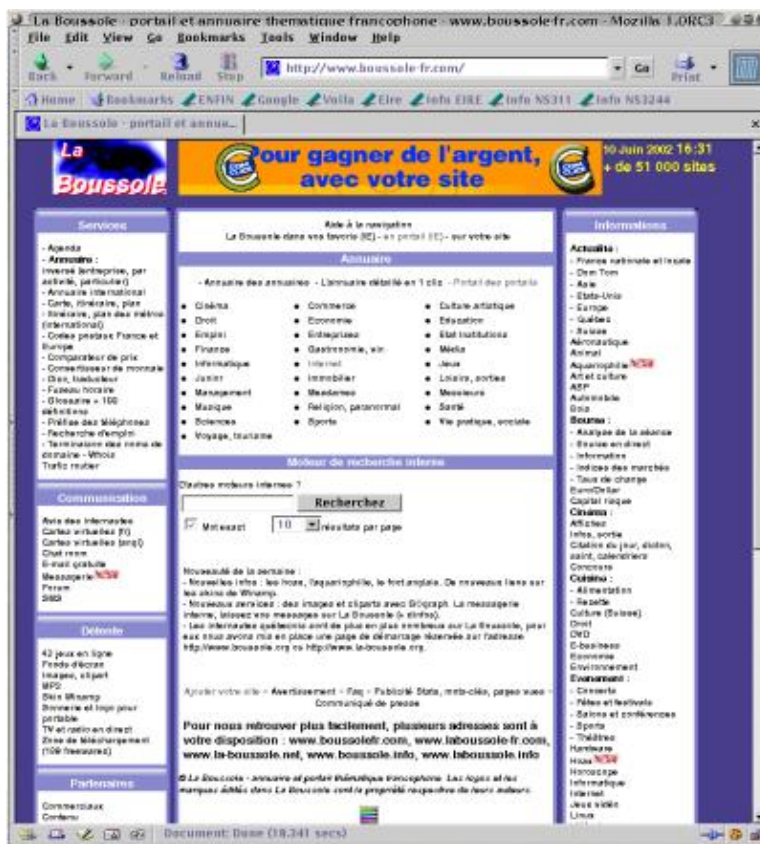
La Boussole - portail et annuaire thématique francophone - www.boussole-fr.com - Mozilla 1.0RC3

File Edit View Go Bookmarks Tools Window Help

Back Forward Reload Stop http://www.boussole-fr.com/ Go Print

Home Bookmarks ENFIN Google Voila Elre Info EIRE Info NS311 Info NS3244

La Boussole - portail et annu...

La Boussole

Pour gagner de l'argent, avec votre site

10 Juin 2002 16:31
+ de 51 000 sites

Services

- Agenda
- Annuaire : inversé (entreprise, par activité, particulier)
- Annuaire international
- Carte, itinéraire, plan
- Itinéraire, plan des métros (international)
- Codes postaux France et Europe
- Comparateur de prix
- Convertisseur de monnaie
- Dico, traducteur
- Fuseau horaire
- Glossaire + 100 définitions
- Préfixes des téléphones
- Recherche d'emploi
- Terminaisons des noms de domaine - Whois
Trafic routier

Communication

Avis des internautes
Cartes virtuelles (fr)
Cartes virtuelles (angl)
Chat room
E-mail gratuite
Messagerie NEW
Forum
SMS

Détente

42 jeux en ligne
Fonds d'écran
Images, clipart
MP3
Skin Winamp
Sonnerie et logo pour portable
TV et radio en direct
Zone de téléchargement (109 freewares)

Partenaires

Commerçaux
Contenu

Aide à la navigation
La Boussole dans vos favoris (IE) - en portail (IE) - sur votre site

Annuaire

- Annuaire des annuaires - L'annuaire détaillé en 1 clic - Portail des portails

| | | |
|---|---|---|
| Cinéma | Commerce | Culture artistique |
| Droit | Economie | Education |
| Emploi | Entreprises | Etat Institutions |
| Finance | Gastronomie, vin | Média |
| Informatique | Internet | Jeux |
| Junior | Immobilier | Loisirs, sorties |
| Management | Musées | Messieurs |
| Musique | Religion, paranormal | Santé |
| Sciences | Sports | Vie pratique, sociale |
| Voyage, tourisme | | |

Moteur de recherche interne

D'autres moteurs internes ?

Recherchez

Mot exact 10 résultats par page

Nouveauté de la semaine :
- Nouvelles infos : les hoax, l'aquariophilie, le foot anglais. De nouveaux liens sur les skins de Winamp.
- Nouveaux services : des images et cliparts avec Grigraph. La messagerie interne, laissez vos messages sur La Boussole (+ d'infos).
- Les internautes québécois sont de plus en plus nombreux sur La Boussole, pour eux nous avons mis en place une page de démarrage réservée sur l'adresse http://www.boussole.org ou http://www.la-boussole.org.

Ajouter votre site - Avertissement - Faq - Publicité Stats, mots-clés, pages vues - Communiqué de presse

Pour nous retrouver plus facilement, plusieurs adresses sont à votre disposition : www.boussolefr.com, www.laboussole-fr.com, www.la-boussole.net, www.boussole.info, www.laboussole.info

© La Boussole - annuaire et portail thématique francophone. Les logos et les marques cités dans La Boussole sont la propriété respective de leurs auteurs.

Informations

Actualité :
- France nationale et locale
- Dom Tom
- Asie
- Etats-Unis
- Europe
- Québec
- Suisse
Aéronautique
Animal
Aquariophilie NEW
Art et culture
ASP
Automobile
Bois
Bourse :
- Analyse de la séance
- Bourse en direct
- Information
- Indices des marchés
- Taux de change
Euro/Dollar
Capital risque
Cinéma :
Affiches
Infos, sortie
Citation du jour, dicton, saint, calendriers
Concours
Cuisine :
- Alimentation
- Recette
Culture (Suisse)
Droit
DVD
E-business
Economie
Environnement
Evènement :
- Concerts
- Fêtes et festivals
- Salons et conférences
- Sports
- Théâtres
Hardware
Hoax NEW
Horoscope
Informatique
Internet
Jeux vidéo
Linux

Document: Done (18.341 secs)